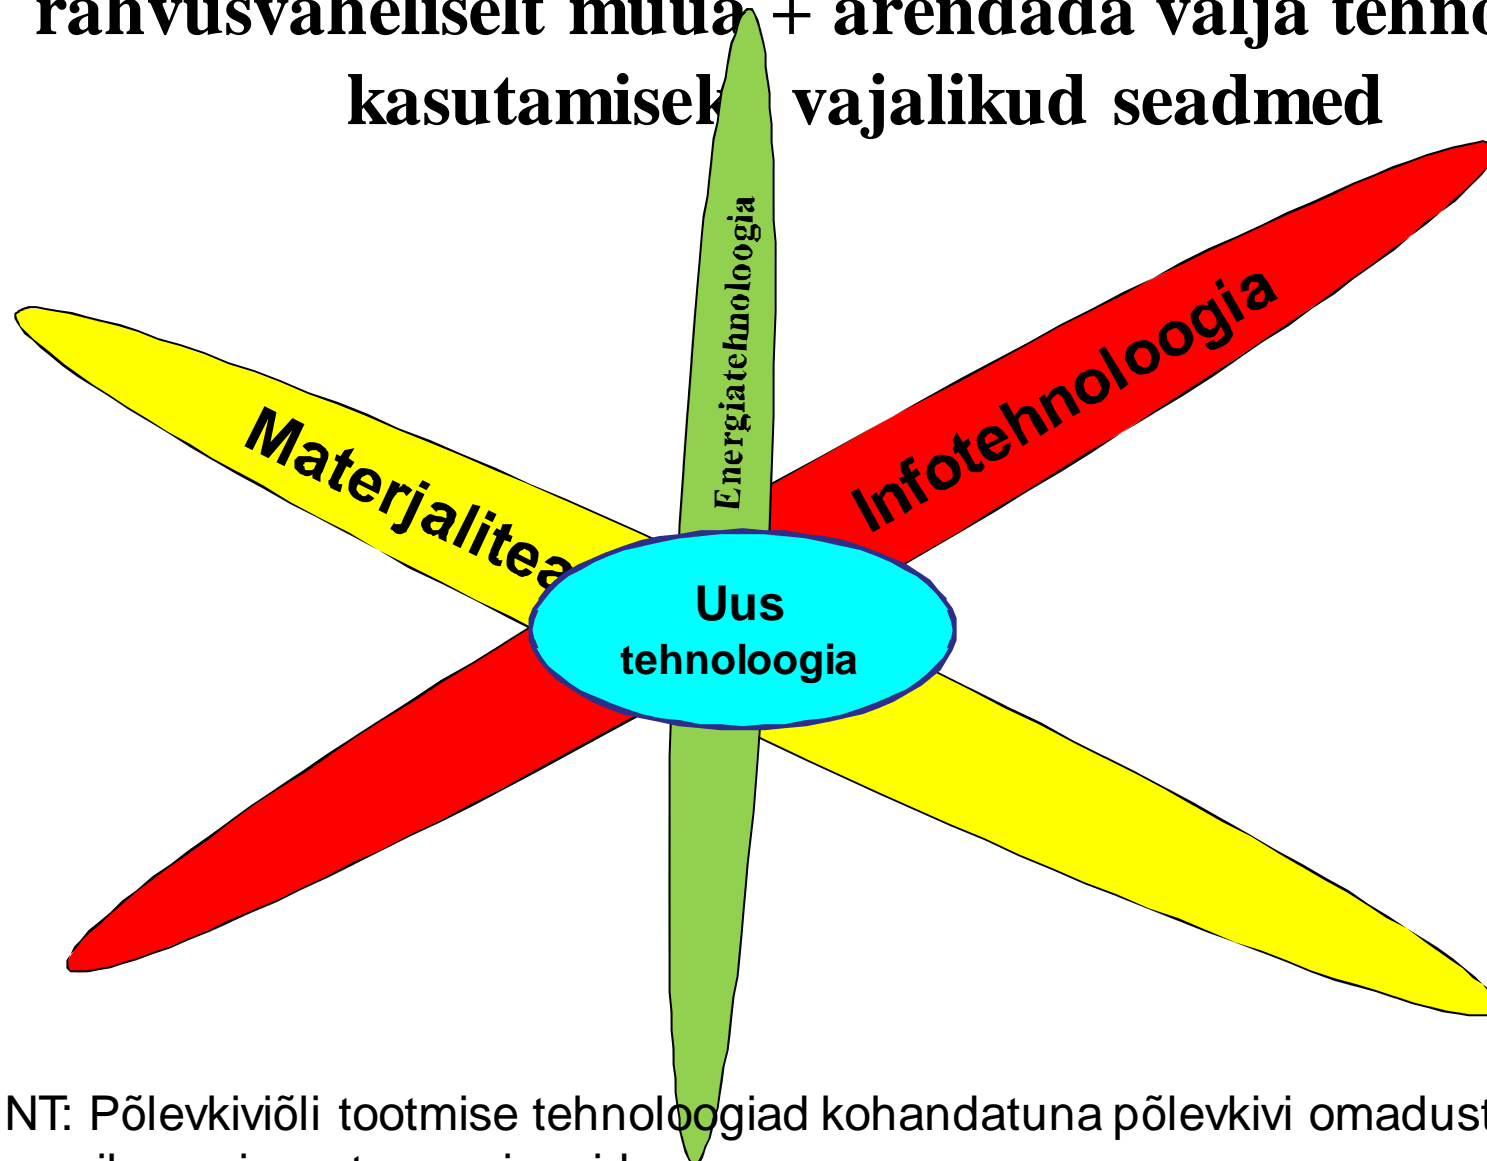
rahvusvaheliselt müüa + arendada välja tehno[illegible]
kasutamisek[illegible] vajalikud seadmed

Energiatehnoloogia

Infotehnoloogia

Materjalitea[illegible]

Uus
tehnoloogia

NT: Põlevkiviõli tootmise tehnoloogiad kohandatuna põlevkivi omadust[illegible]
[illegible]